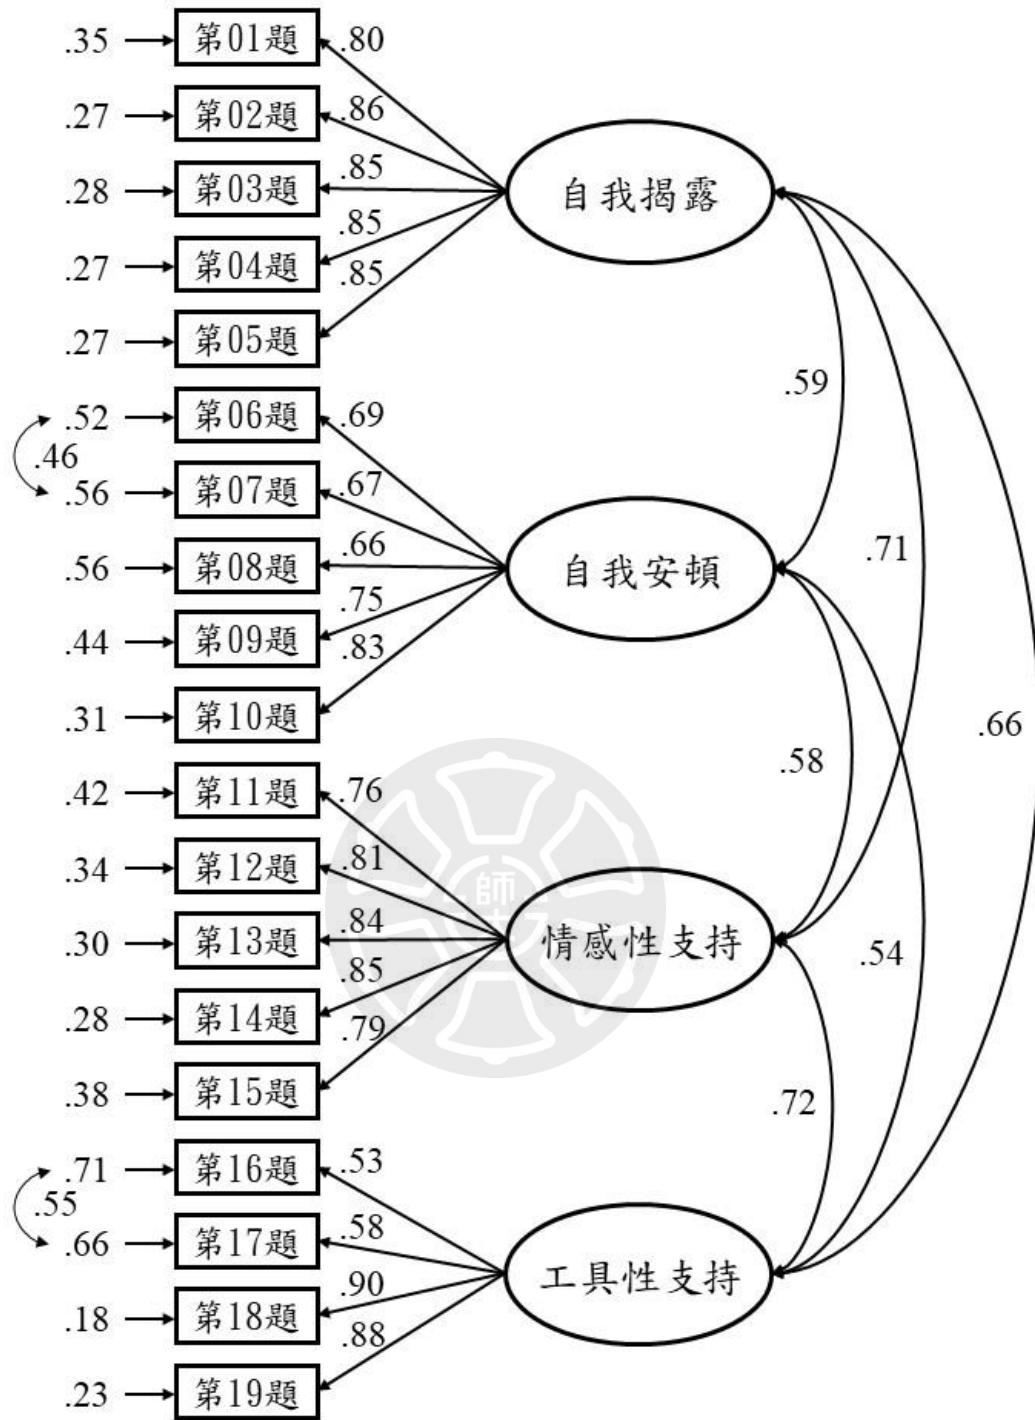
.35 第01題 .80
.27 第02題 .86
.28 第03題 .85
.27 第04題 .85
.27 第05題 .85
自我揭露

.52 第06題 .69
.46
.56 第07題 .67
.56 第08題 .66
.44 第09題 .75
.31 第10題 .83
自我安頓

.42 第11題 .76
.34 第12題 .81
.30 第13題 .84
.28 第14題 .85
.38 第15題 .79
情感性支持

.71 第16題 .53
.55
.66 第17題 .58
.18 第18題 .90
.23 第19題 .88
工具性支持

.59
.71
.66
.58
.54
.72

師